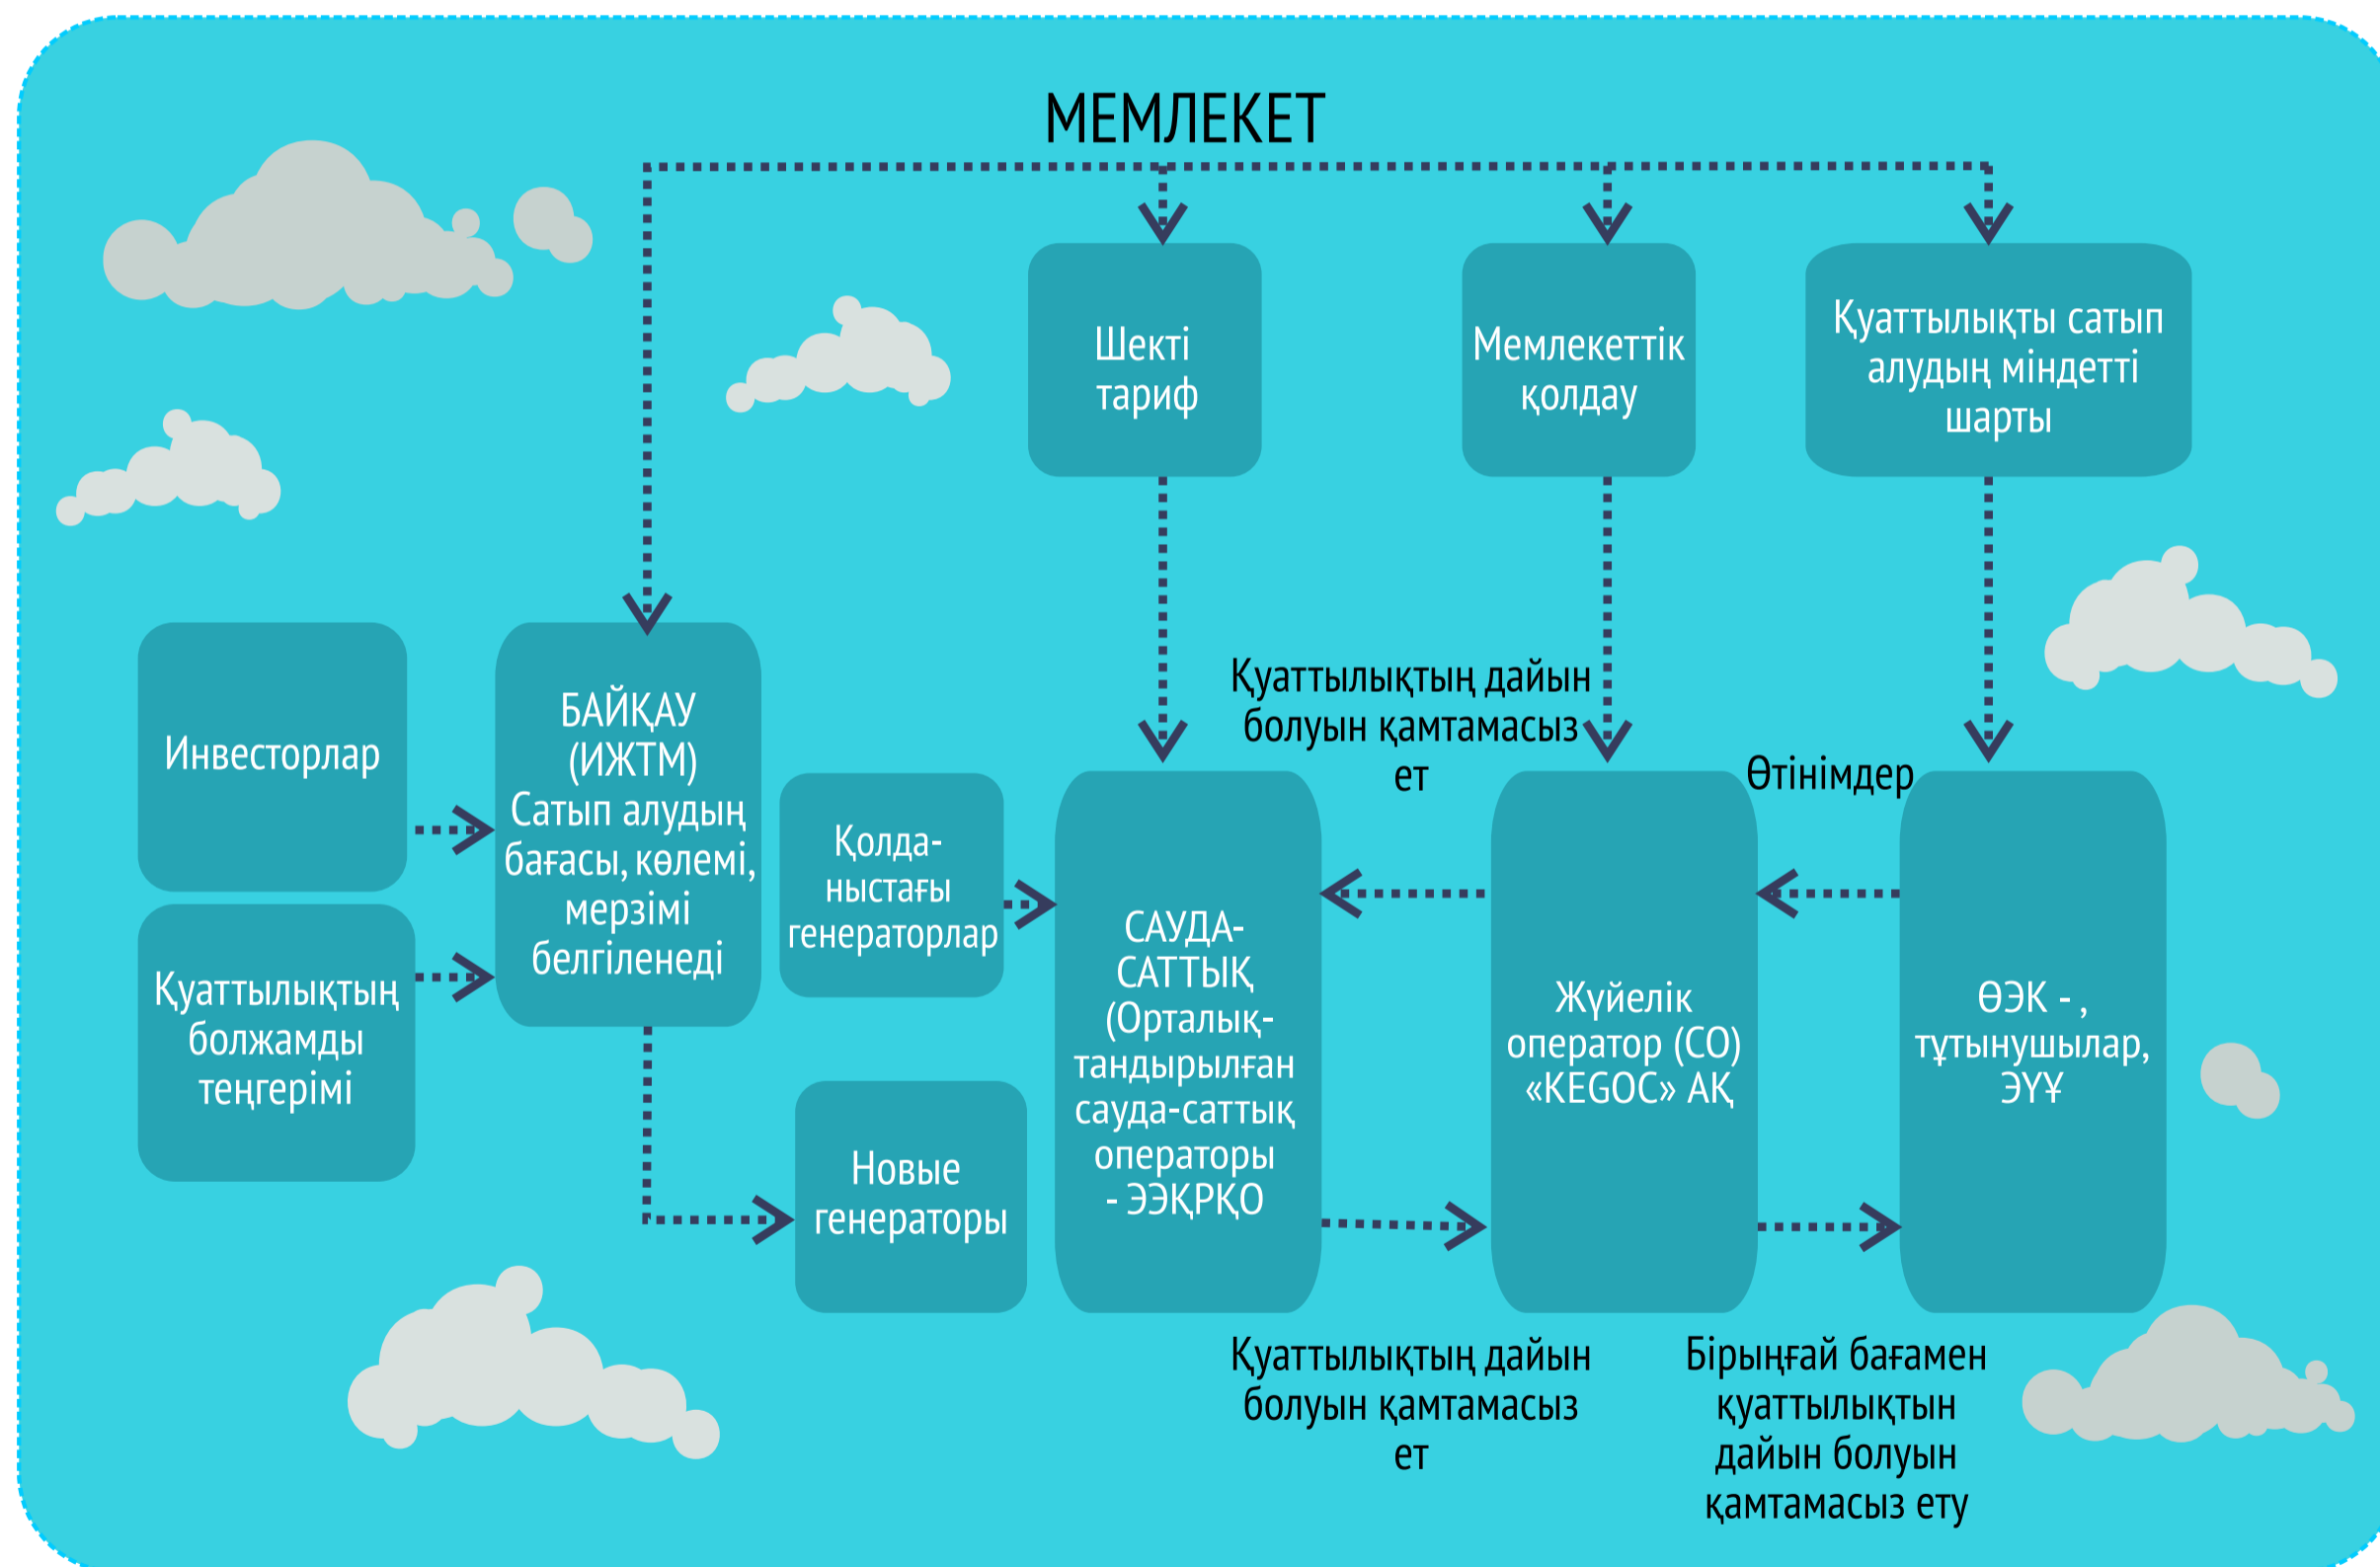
МЕМЛЕКЕТ

Шекті тариф

Мемлекеттік қолдау

Қуаттылықты сатып алудың міндетті шарты

Инвесторлар

Қуаттылықтың болжамды теңгерімі

БАЙҚАУ (ИЖТМ) Сатып алудың бағасы, көлемі, мерзімі белгіленеді

Қолданыстағы генераторлар

Новые генераторы

Қуаттылықтың дайын болуын қамтамасыз ет

Өтінімдер

САУДА-САТТЫҚ (Орталықтандырылған сауда-саттық операторы - ЭЭҚРҚО

Жүйелік оператор (СО) «KEGOC» АҚ

ӨЭК - , тұтынушылар, ЭҮҰ

Қуаттылықтың дайын болуын қамтамасыз ет

Бірыңғай бағамен қуаттылықтын дайын болуын қамтамасыз ету